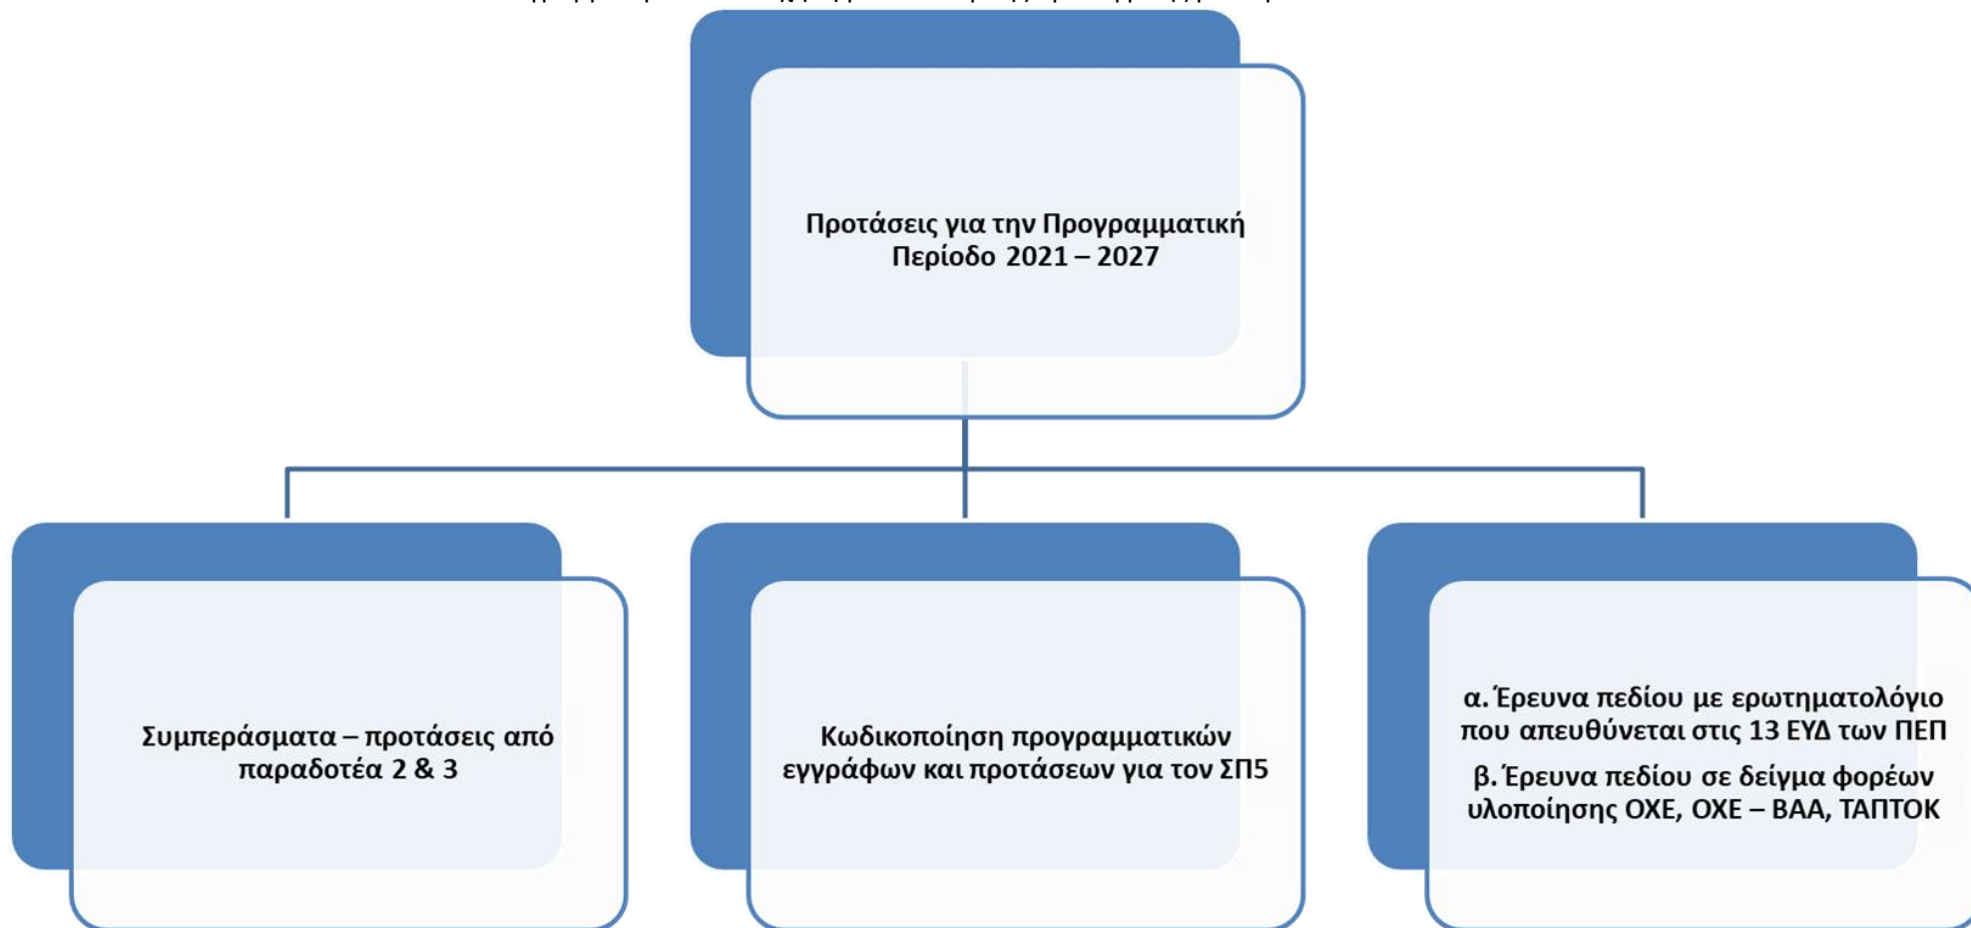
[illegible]

Προτάσεις για την Προγραμματική Περίοδο 2021 – 2027

Συμπεράσματα – προτάσεις από παραδοτέα 2 & 3

Κωδικοποίηση προγραμματικών εγγράφων και προτάσεων για τον ΣΠ5

α. Έρευνα πεδίου με ερωτηματολόγιο που απευθύνεται στις 13 ΕΥΔ των ΠΕΠ

β. Έρευνα πεδίου σε δείγμα φορέων υλοποίησης ΟΧΕ, ΟΧΕ – ΒΑΑ, ΤΑΠΤΟΚ